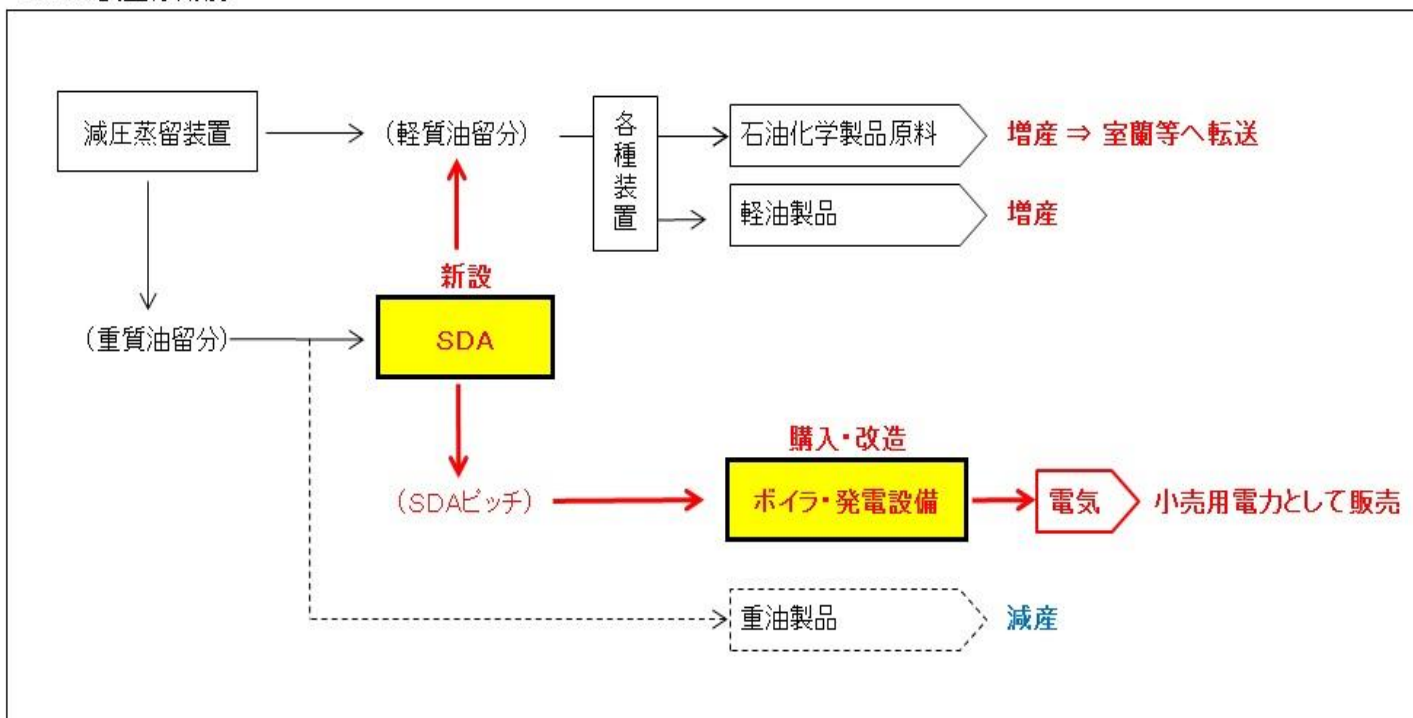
減圧蒸留装置

（軽質油留分）

各種装置

石油化学製品原料

増産 ⇒ 室蘭等へ転送

軽油製品

増産

新設

（重質油留分）

SDA

購入・改造

（SDAピッチ）

ボイラ・発電設備

電気

小売用電力として販売

重油製品

減産